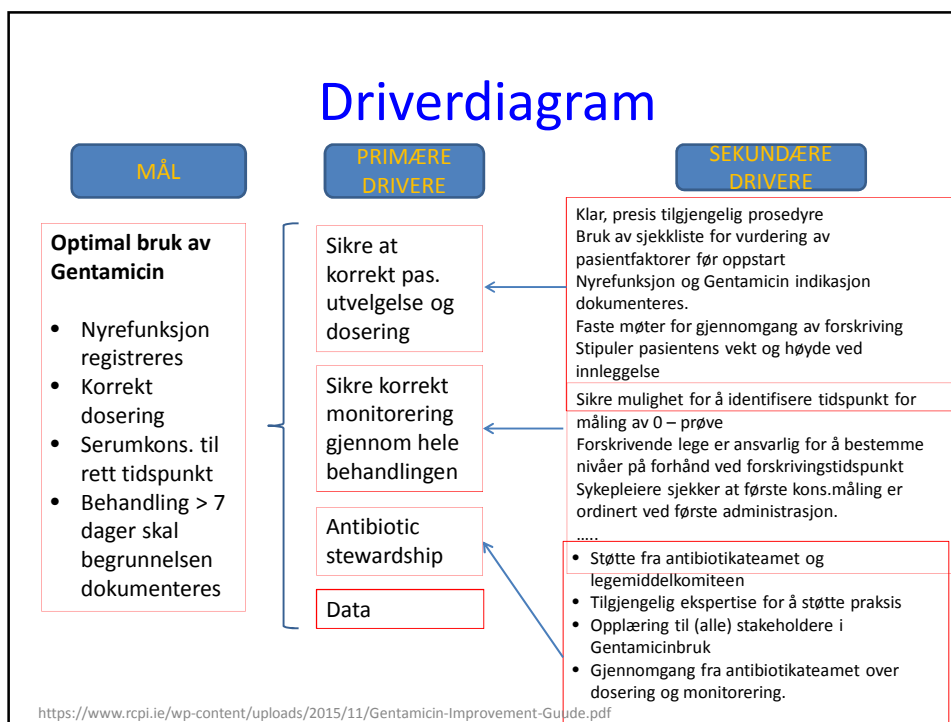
Driverdiagram

MÅL

PRIMÆRE DRIVERE

SEKUNDÆRE DRIVERE

Optimal bruk av Gentamicin

- Nyrefunksjon registreres
- Korrekt dosering
- Serumkons. til rett tidspunkt
- Behandling > 7 dager skal begrunnelsen dokumenteres

Sikre at korrekt pas. utvelgelse og dosering

Sikre korrekt monitorering gjennom hele behandlingen

Antibiotic stewardship

Data

Klar, presis tilgjengelig prosedyre
Bruk av sjekkliste for vurdering av pasientfaktorer før oppstart
Nyrefunksjon og Gentamicin indikasjon dokumenteres.
Faste møter for gjennomgang av forskriving
Stipuler pasientens vekt og høyde ved innleggelse

Sikre mulighet for å identifisere tidspunkt for måling av 0 – prøve
Forskrivende lege er ansvarlig for å bestemme nivåer på forhånd ved forskrivingstidspunkt
Sykepleiere sjekker at første kons.måling er ordinert ved første administrasjon.
.....

- Støtte fra antibiotikateamet og legemiddelkomiteen
- Tilgjengelig ekspertise for å støtte praksis
- Opplæring til (alle) stakeholdere i Gentamicinbruk
- Gjennomgang fra antibiotikateamet over dosering og monitorering.

https://www.rcpi.ie/wp-content/uploads/2015/11/Gentamicin-Improvement-Guide.pdf